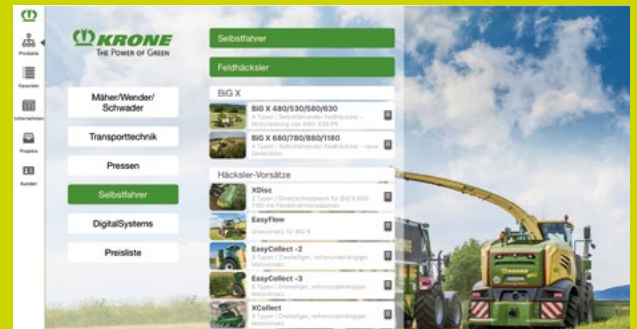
KRONE
THE POWER OF GREEN

Produkte
Favoriten
Unterlagen
Projekte
Kunden

Mäher/Wender/Schwader
Transporttechnik
Pressen
Selbstfahrer
DigitalSystems
Preisliste

Selbstfahrer
Feldhäcksler
BiG X
BiG X 480/530/580/630
4 Typen | Selbstfahrender Feldhäcksler – Motorleistung von 490–626 PS
BiG X 680/780/880/1180
4 Typen | Selbstfahrender Feldhäcksler – neue Generation
Häcksler-Vorsätze
XDisc
2 Typen | Direktschneidwerk für BiG X 600–1100 mit Pendelrahmenadaption
EasyFlow
Grasvorsatz für BiG X
EasyCollect -2
3 Typen | Zweiteiliger, reihenunabhängiger Maisvorsatz
EasyCollect -3
3 Typen | Dreiteiliger, reihenunabhängiger Maisvorsatz
XCollect
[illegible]